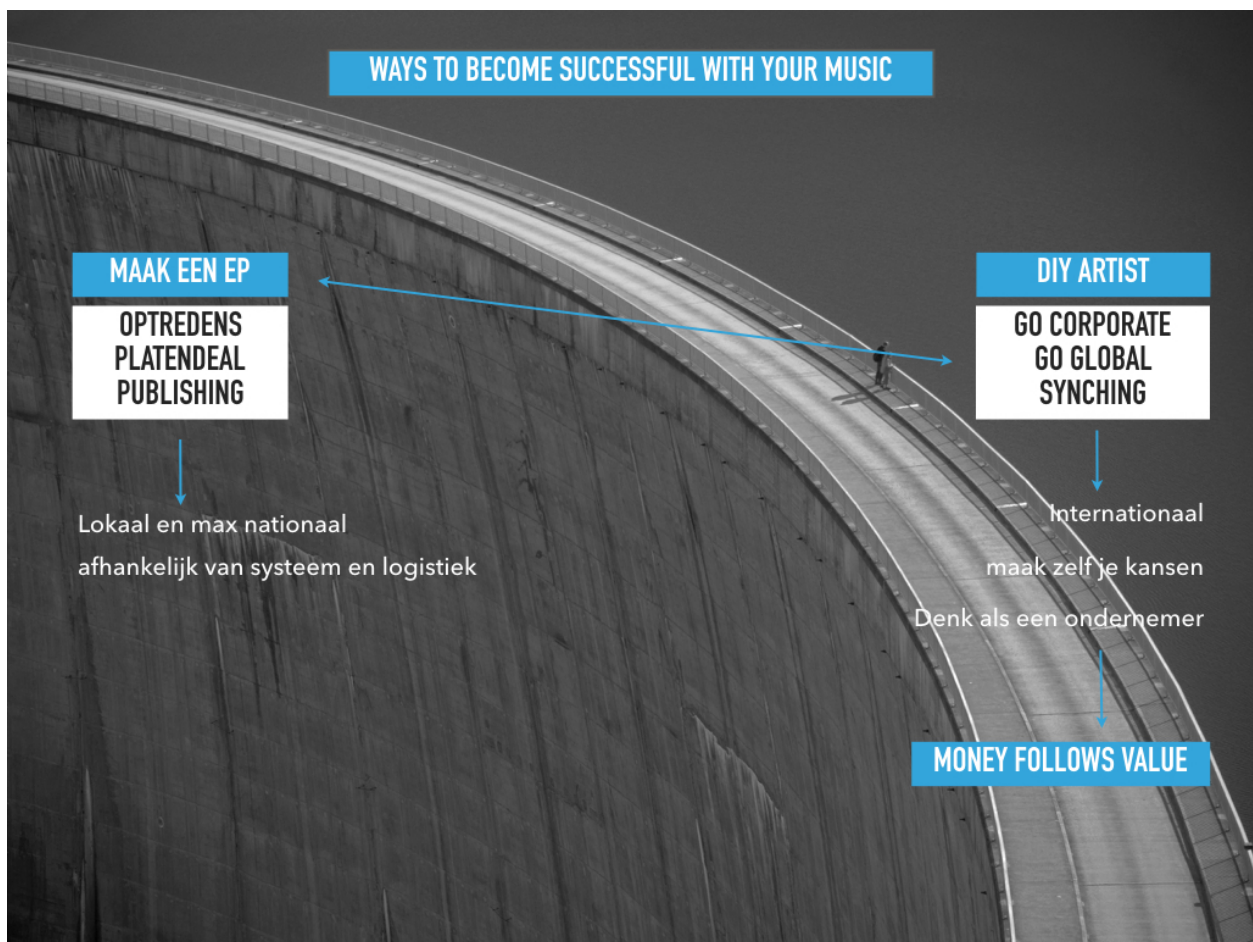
WAYS TO BECOME SUCCESSFUL WITH YOUR MUSIC

MAAK EEN EP

OPTREDENS
PLATENDEAL
PUBLISHING

Lokaal en max nationaal
afhankelijk van systeem en logistiek

DIY ARTIST

GO CORPORATE
GO GLOBAL
SYNCHING

Internationaal
maak zelf je kansen
Denk als een ondernemer

MONEY FOLLOWS VALUE